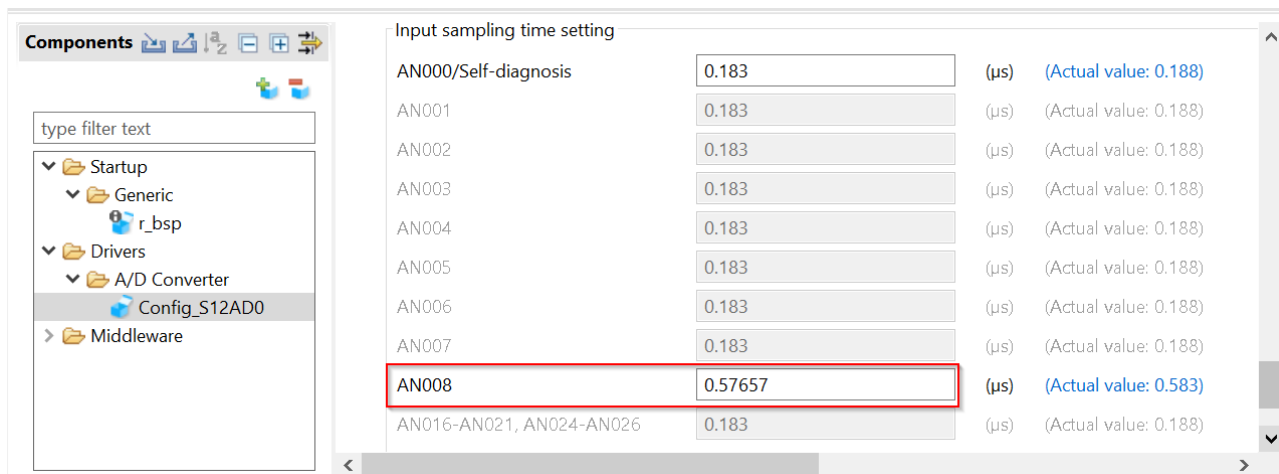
Components

type filter text

Startup
Generic
r_bsp
Drivers
A/D Converter
Config_S12AD0
Middleware

Input sampling time setting

| | | | |
|---|---|---|---|
| AN000/Self-diagnosis | 0.183 | (μs) | (Actual value: 0.188) |
| AN001 | 0.183 | (μs) | (Actual value: 0.188) |
| AN002 | 0.183 | (μs) | (Actual value: 0.188) |
| AN003 | 0.183 | (μs) | (Actual value: 0.188) |
| AN004 | 0.183 | (μs) | (Actual value: 0.188) |
| AN005 | 0.183 | (μs) | (Actual value: 0.188) |
| AN006 | 0.183 | (μs) | (Actual value: 0.188) |
| AN007 | 0.183 | (μs) | (Actual value: 0.188) |
| AN008 | 0.57657 | (μs) | (Actual value: 0.583) |
| AN016-AN021, AN024-AN026 | 0.183 | (μs) | (Actual value: 0.188) |